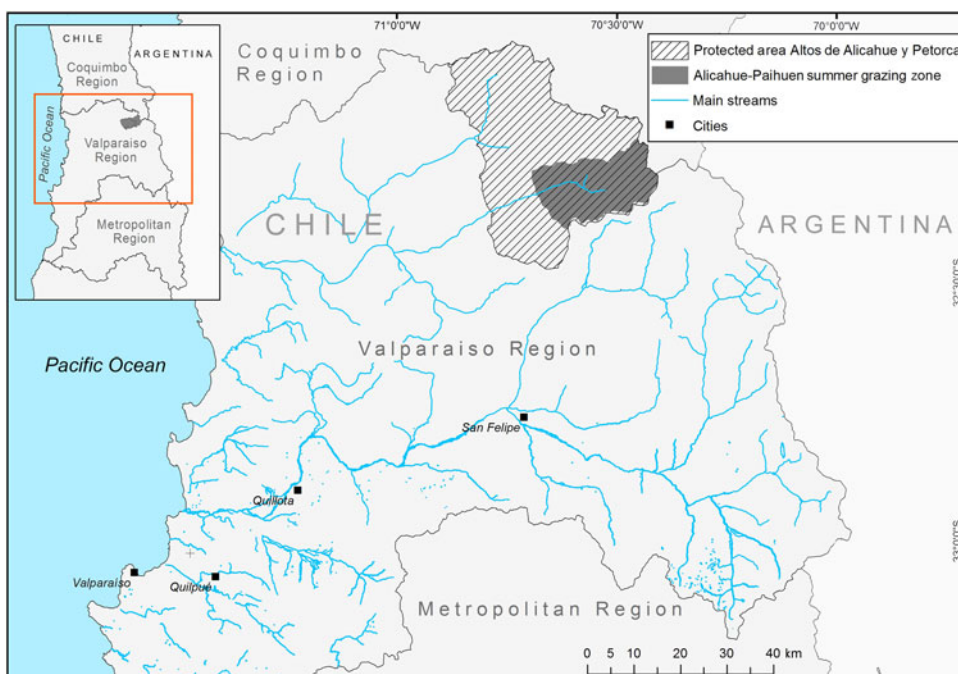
CHILE
ARGENTINA
Coquimbo Region
Pacific Ocean
Valparaiso Region
Metropolitan Region

71°0'0"W
70°30'0"W
70°0'0"W

Coquimbo Region

Protected area Altos de Alicahue y Petorca
Alicahue-Paihuen summer grazing zone
Main streams
Cities

CHILE
ARGENTINA

Pacific Ocean

Valparaiso Region

San Felipe
Quillota
Valparaiso
Quilpué

Metropolitan Region

0 5 10 20 30 40 km